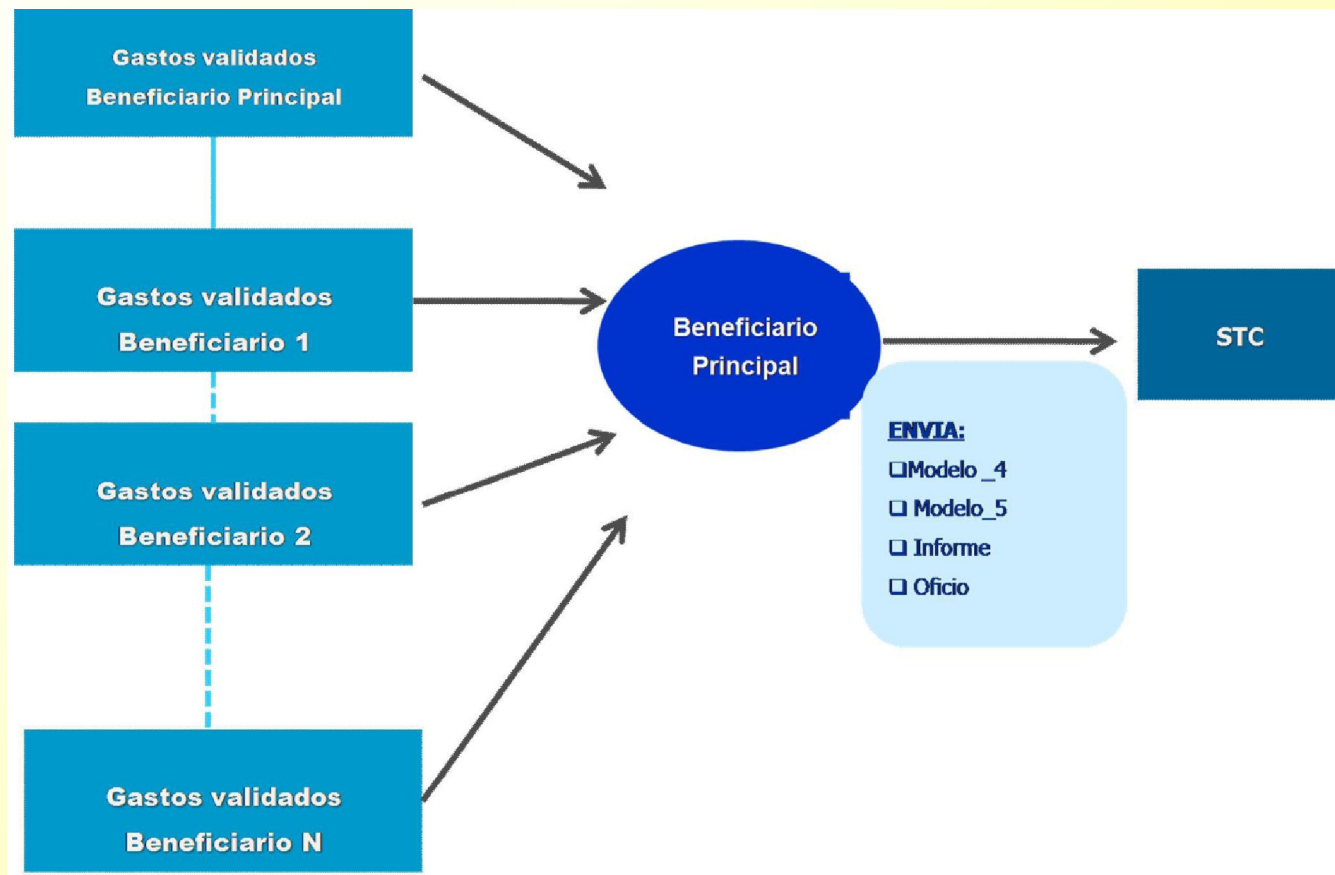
Gastos validados
Beneficiario Principal

Gastos validados
Beneficiario 1

Gastos validados
Beneficiario 2

Gastos validados
Beneficiario N

Beneficiario
Principal

STC

ENVIA:
❑Modelo _4
❑ Modelo_5
❑ Informe
❑ Oficio